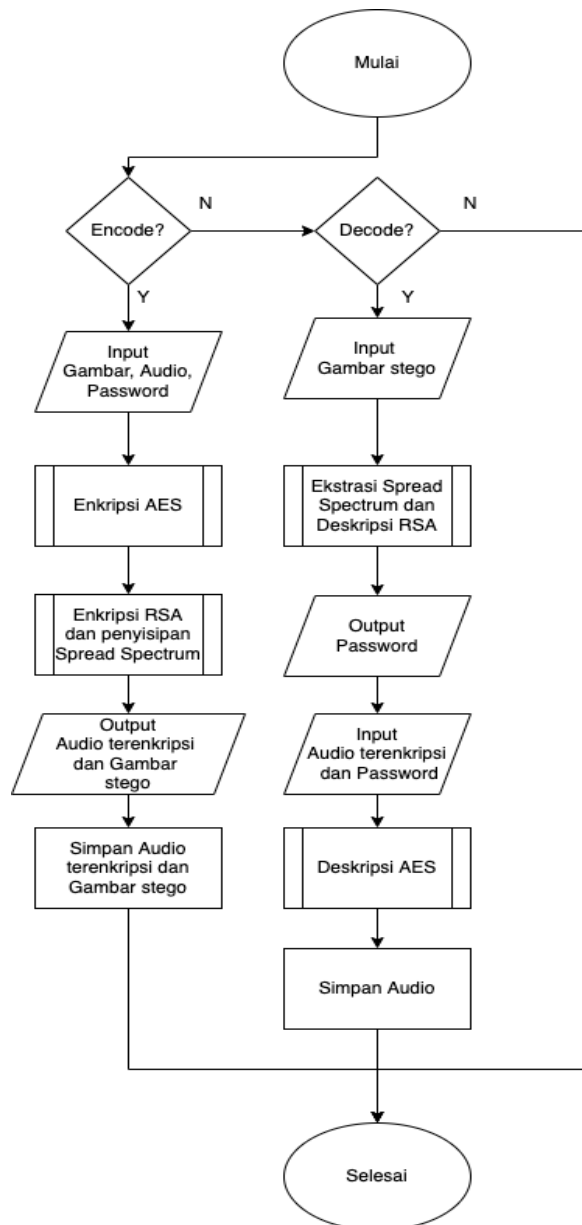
Mulai

Encode?

N

Decode?

N

Y

Y

Input Gambar, Audio, Password

Input Gambar stego

Enkripsi AES

Ekstrasi Spread Spectrum dan Deskripsi RSA

Enkripsi RSA dan penyisipan Spread Spectrum

Output Password

Output Audio terenkripsi dan Gambar stego

Input Audio terenkripsi dan Password

Simpan Audio terenkripsi dan Gambar stego

Deskripsi AES

Simpan Audio

Selesai